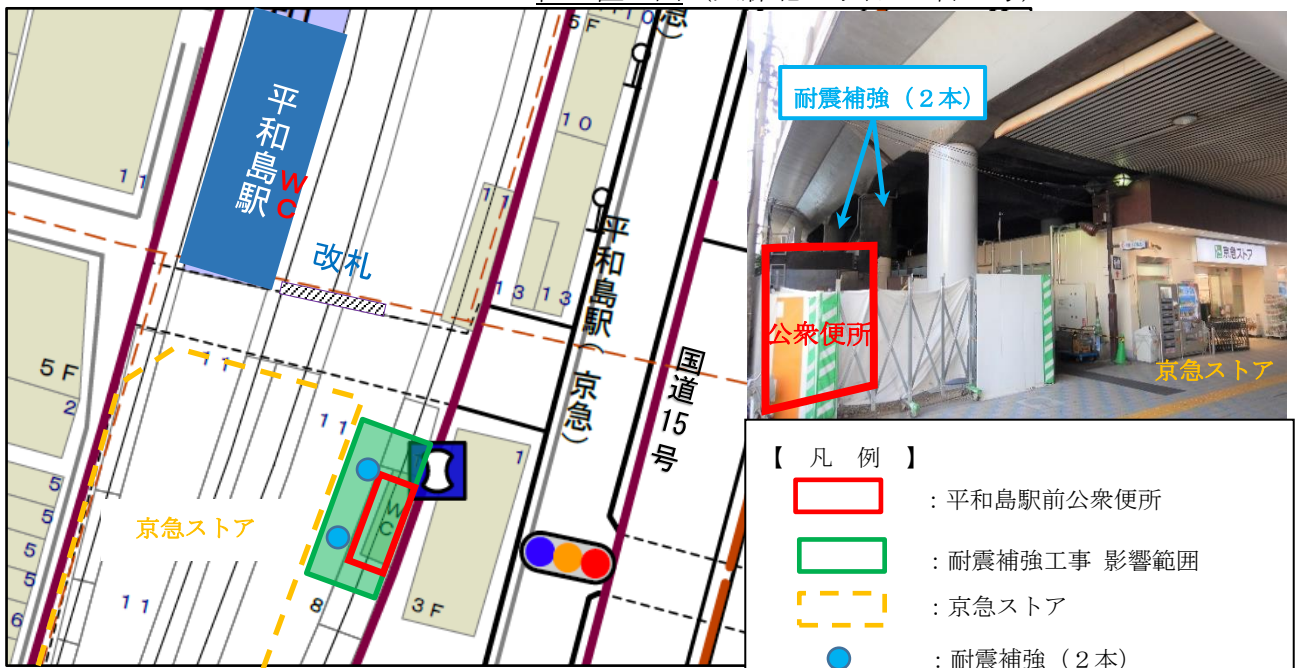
平和島駅
WC
改札
平和島駅（京急）
国道15号
京急ストア
WC
5F
2
5
5
5
5
6
11
11
11
11
10
5F
13
13
1
3F
8
11

耐震補強（２本）
公衆便所
京急ストア
京急ストア

【　凡　例　】
：平和島駅前公衆便所
：耐震補強工事 影響範囲
：京急ストア
：耐震補強（２本）